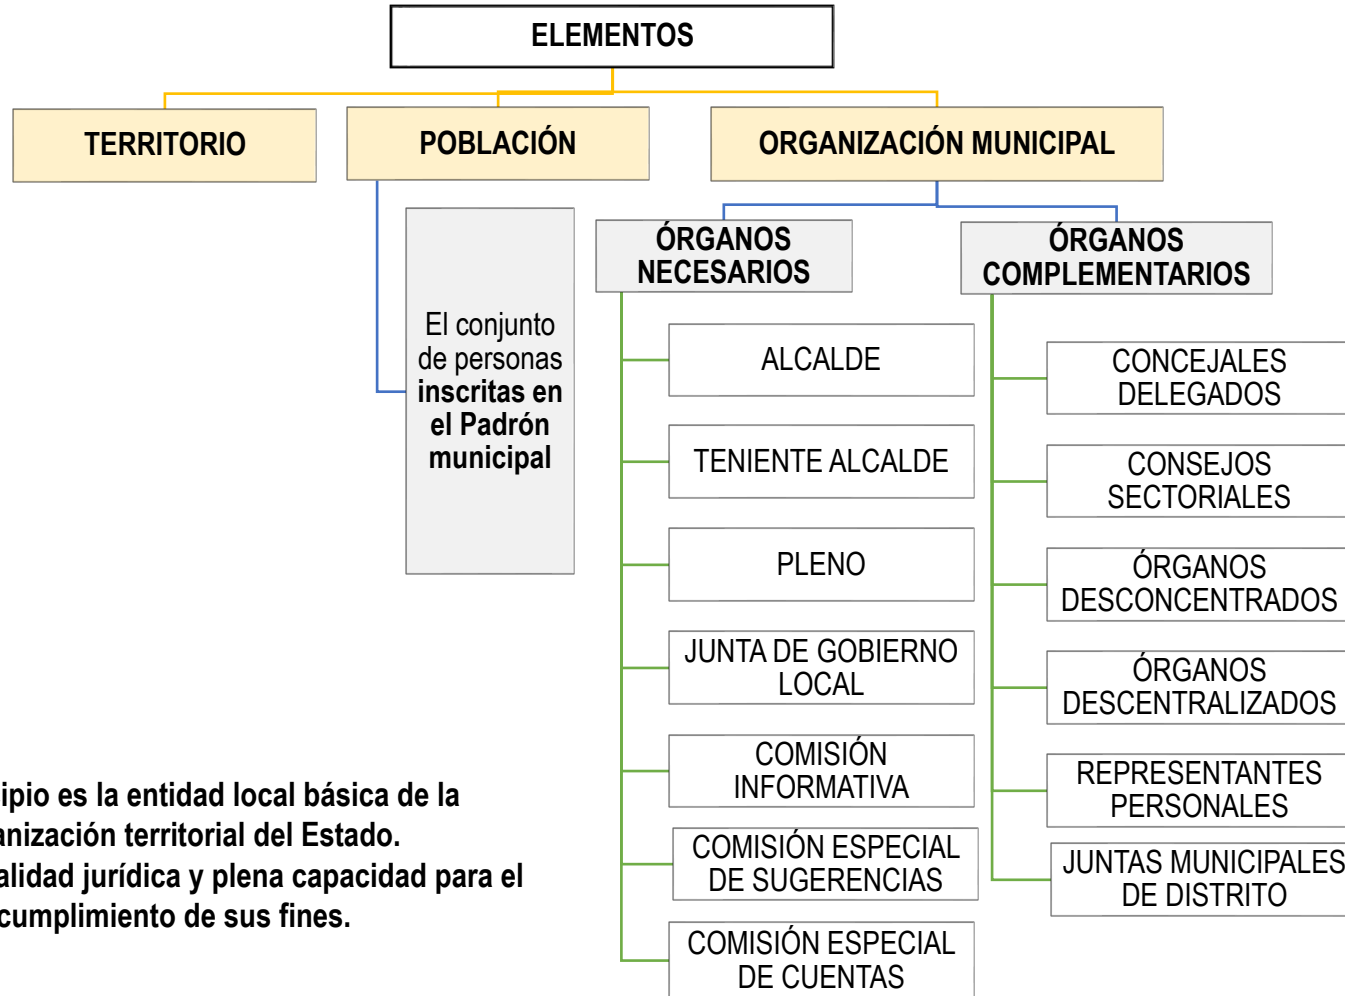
ELEMENTOS

TERRITORIO

POBLACIÓN

ORGANIZACIÓN MUNICIPAL

El conjunto de personas **inscritas en el Padrón municipal**

ÓRGANOS NECESARIOS

ALCALDE

TENIENTE ALCALDE

PLENO

JUNTA DE GOBIERNO LOCAL

COMISIÓN INFORMATIVA

COMISIÓN ESPECIAL DE SUGERENCIAS

COMISIÓN ESPECIAL DE CUENTAS

ÓRGANOS COMPLEMENTARIOS

CONCEJALES DELEGADOS

CONSEJOS SECTORIALES

ÓRGANOS DESCONCENTRADOS

ÓRGANOS DESCENTRALIZADOS

REPRESENTANTES PERSONALES

JUNTAS MUNICIPALES DE DISTRITO

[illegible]ipio es la entidad local básica de la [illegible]anización territorial del Estado. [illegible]alidad jurídica y plena capacidad para el cumplimiento de sus fines.